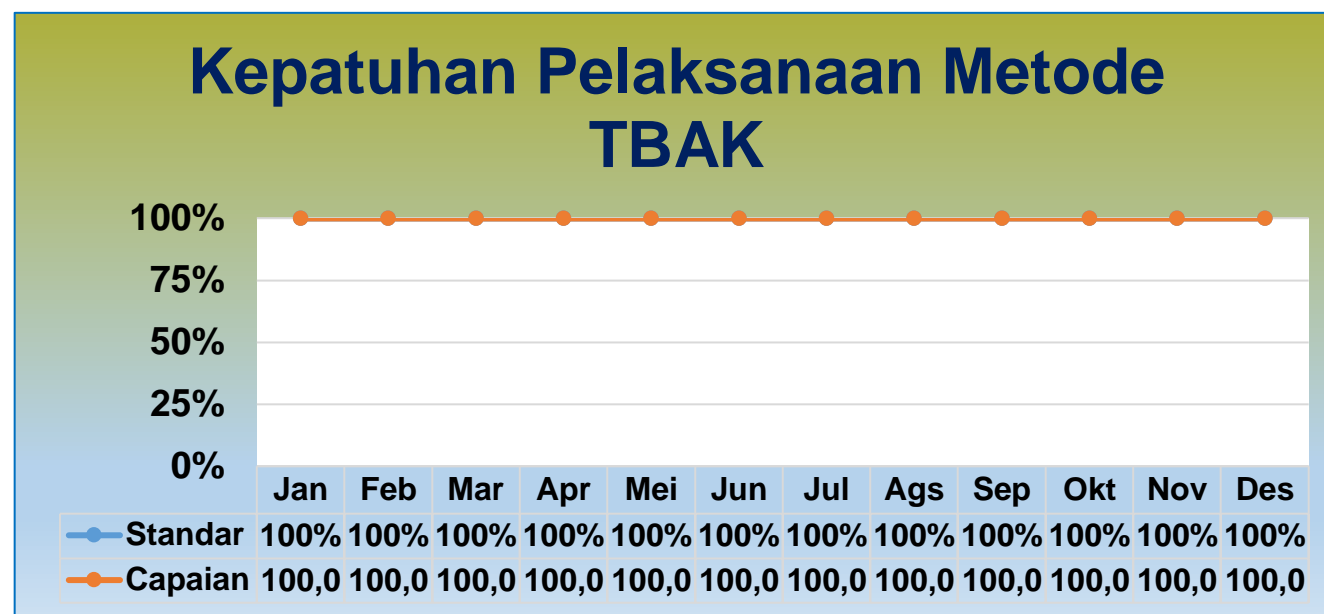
Kepatuhan Pelaksanaan Metode TBAK

100%
75%
50%
25%
0%

| | Jan | Feb | Mar | Apr | Mei | Jun | Jul | Ags | Sep | Okt | Nov | Des |
|---|---|---|---|---|---|---|---|---|---|---|---|---|
| Standar | 100% | 100% | 100% | 100% | 100% | 100% | 100% | 100% | 100% | 100% | 100% | 100% |
| Capaian | 100,0 | 100,0 | 100,0 | 100,0 | 100,0 | 100,0 | 100,0 | 100,0 | 100,0 | 100,0 | 100,0 | 100,0 |